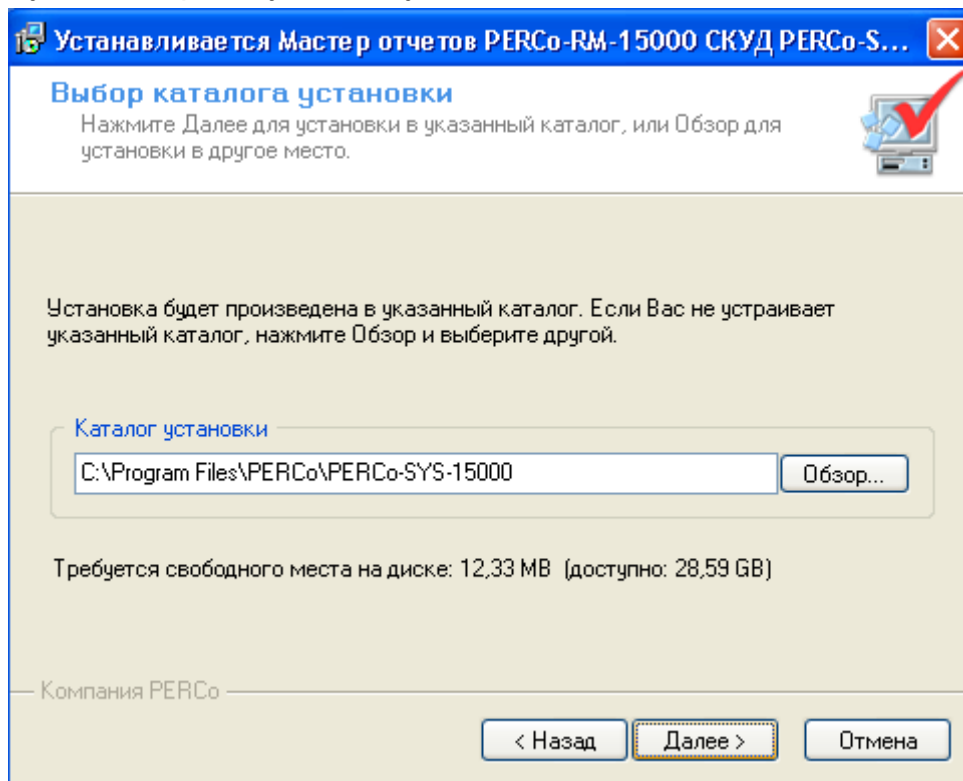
Устанавливается Мастер отчетов PERCo-RM-15000 СКУД PERCo-S...

Выбор каталога установки
Нажмите Далее для установки в указанный каталог, или Обзор для установки в другое место.

Установка будет произведена в указанный каталог. Если Вас не устраивает указанный каталог, нажмите Обзор и выберите другой.

Каталог установки
C:\Program Files\PERCo\PERCo-SYS-15000
Обзор...

Требуется свободного места на диске: 12,33 MB (доступно: 28,59 GB)

Компания PERCo
< Назад
Далее >
Отмена